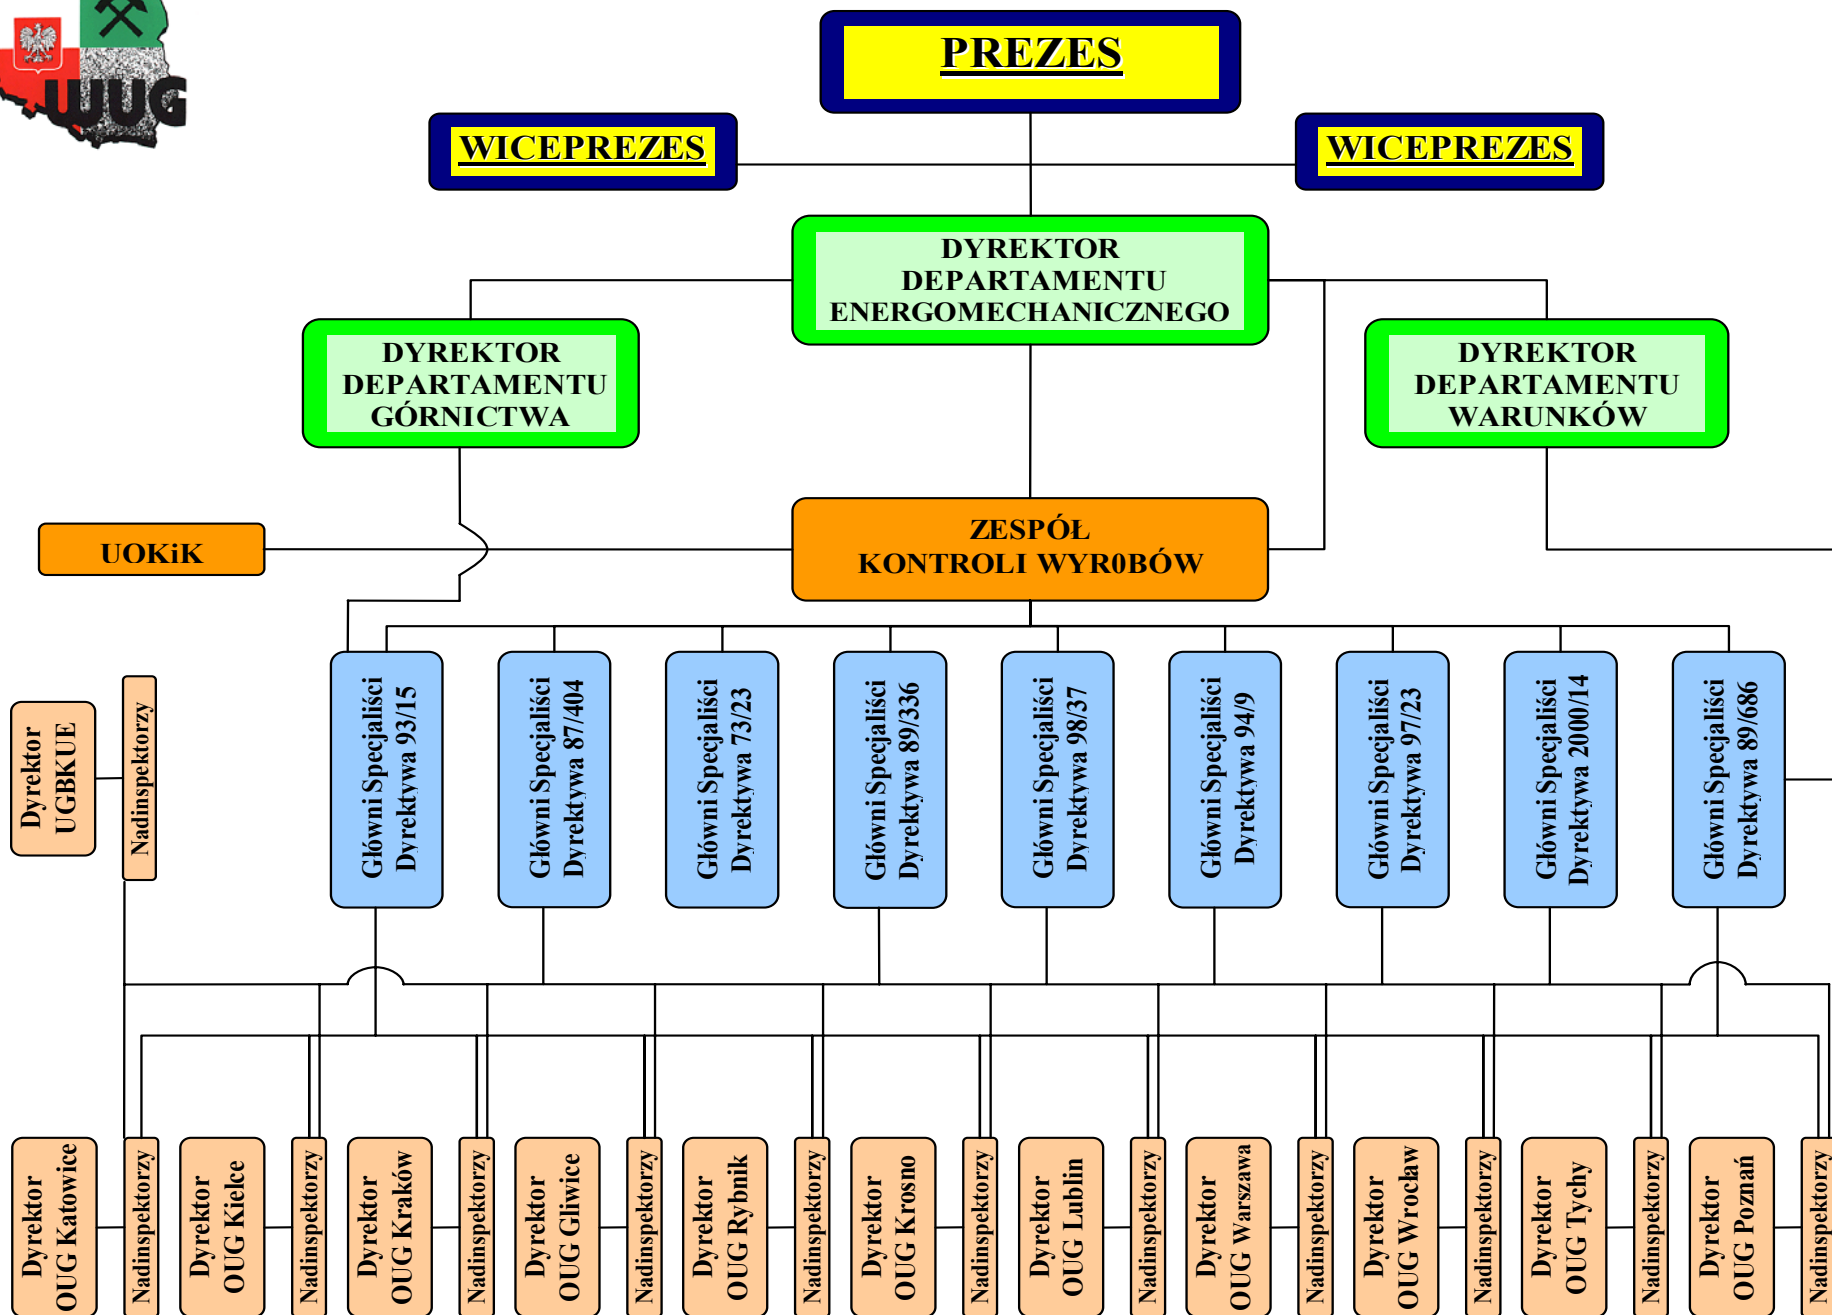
WUG

PREZES

WICEPREZES

WICEPREZES

DYREKTOR DEPARTAMENTU ENERGOMECHANICZNEGO

DYREKTOR DEPARTAMENTU GÓRNICTWA

DYREKTOR DEPARTAMENTU WARUNKÓW

UOKiK

ZESPÓŁ KONTROLI WYR0BÓW

Dyrektor UGBKUE

Nadinspektorzy

Główni Specjaliści Dyrektywa 93/15

Główni Specjaliści Dyrektywa 87/404

Główni Specjaliści Dyrektywa 73/23

Główni Specjaliści Dyrektywa 89/336

Główni Specjaliści Dyrektywa 98/37

Główni Specjaliści Dyrektywa 94/9

Główni Specjaliści Dyrektywa 97/23

Główni Specjaliści Dyrektywa 2000/14

Główni Specjaliści Dyrektywa 89/686

Dyrektor OUG Katowice

Nadinspektorzy

Dyrektor OUG Kielce

Nadinspektorzy

Dyrektor OUG Kraków

Nadinspektorzy

Dyrektor OUG Gliwice

Nadinspektorzy

Dyrektor OUG Rybnik

Nadinspektorzy

Dyrektor OUG Krosno

Nadinspektorzy

Dyrektor OUG Lublin

Nadinspektorzy

Dyrektor OUG Warszawa

Nadinspektorzy

Dyrektor OUG Wrocław

Nadinspektorzy

Dyrektor OUG Tychy

Nadinspektorzy

Dyrektor OUG Poznań

Nadinspektorzy